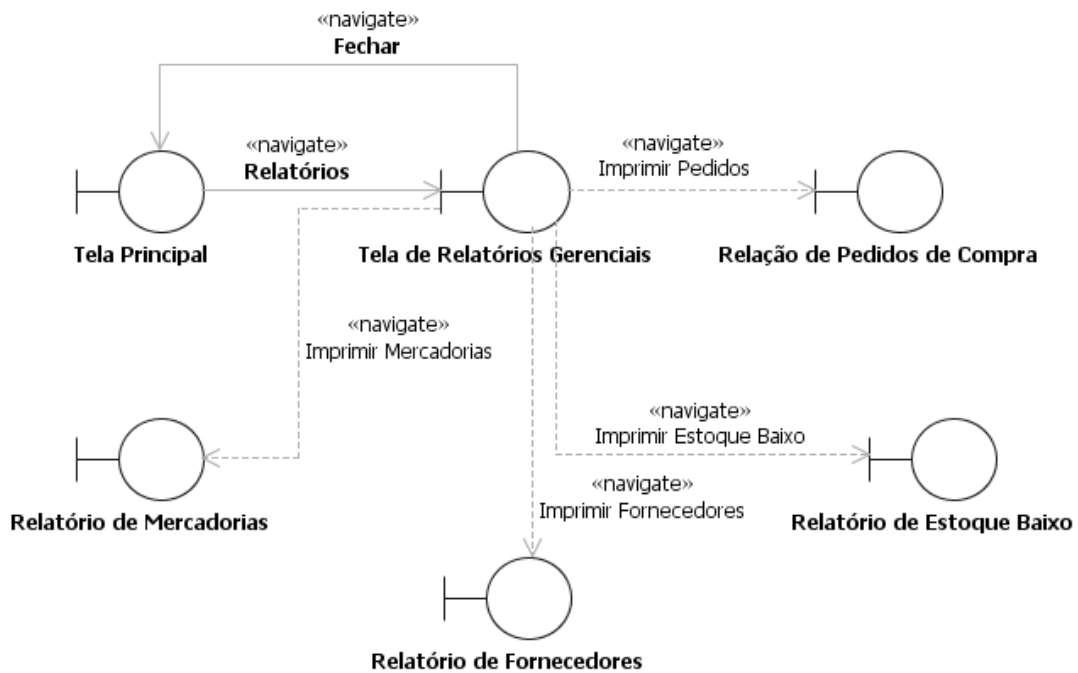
«navigate»
Fechar

«navigate»
Relatórios

«navigate»
Imprimir Pedidos

Tela Principal

Tela de Relatórios Gerenciais

Relação de Pedidos de Compra

«navigate»
Imprimir Mercadorias

«navigate»
Imprimir Estoque Baixo

«navigate»
Imprimir Fornecedores

Relatório de Mercadorias

Relatório de Estoque Baixo

Relatório de Fornecedores